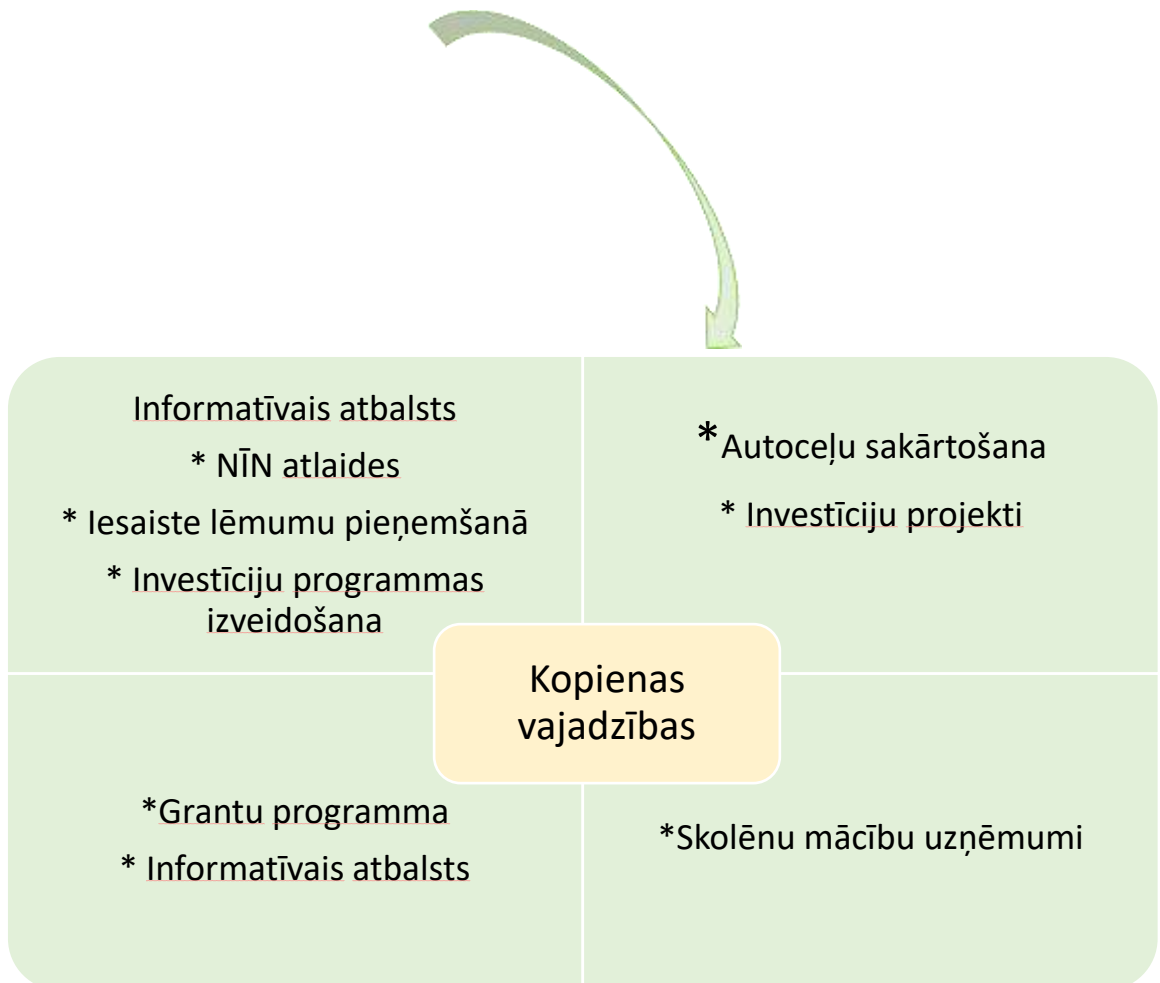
Informatīvais atbalsts
* NĪN atlaides
* Iesaiste lēmumu pieņemšanā
* Investīciju programmas izveidošana

*Autoceļu sakārtošana
* Investīciju projekti

Kopienas vajadzības

*Grantu programma
* Informatīvais atbalsts

*Skolēnu mācību uzņēmumi